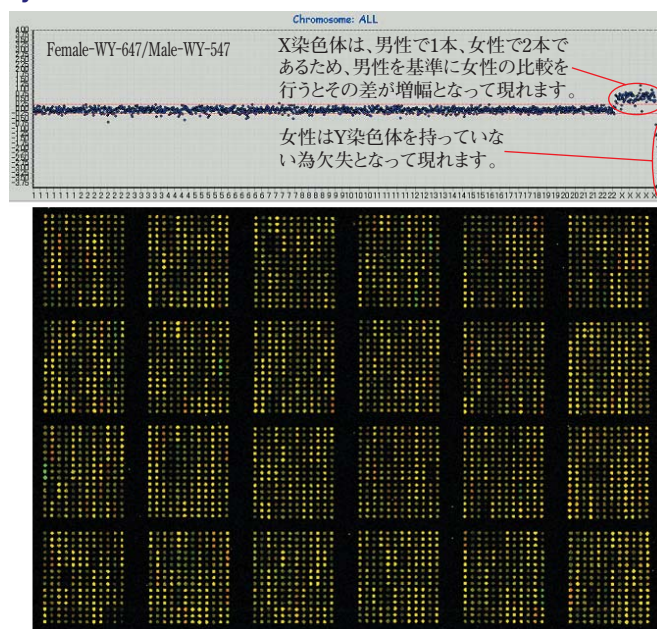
Chromosome: ALL

Female-WY-647/Male-WY-547

X染色体は、男性で1本、女性で2本であるため、男性を基準に女性の比較を行うとその差が増幅となって現れます。

女性はY染色体を持っていない為欠失となって現れます。

1 1 1 1 1 1 2 2 2 2 2 2 2 2 3 3 3 3 3 3 4 4 4 4 4 5 5 5 5 5 5 6 6 6 6 6 6 7 7 7 7 7 7 8 8 8 8 9 9 10 10 10 11 11 11 12 12 13 13 14 14 15 15 16 16 17 17 18 18 19 19 20 20 21 21 22 22 X X X X